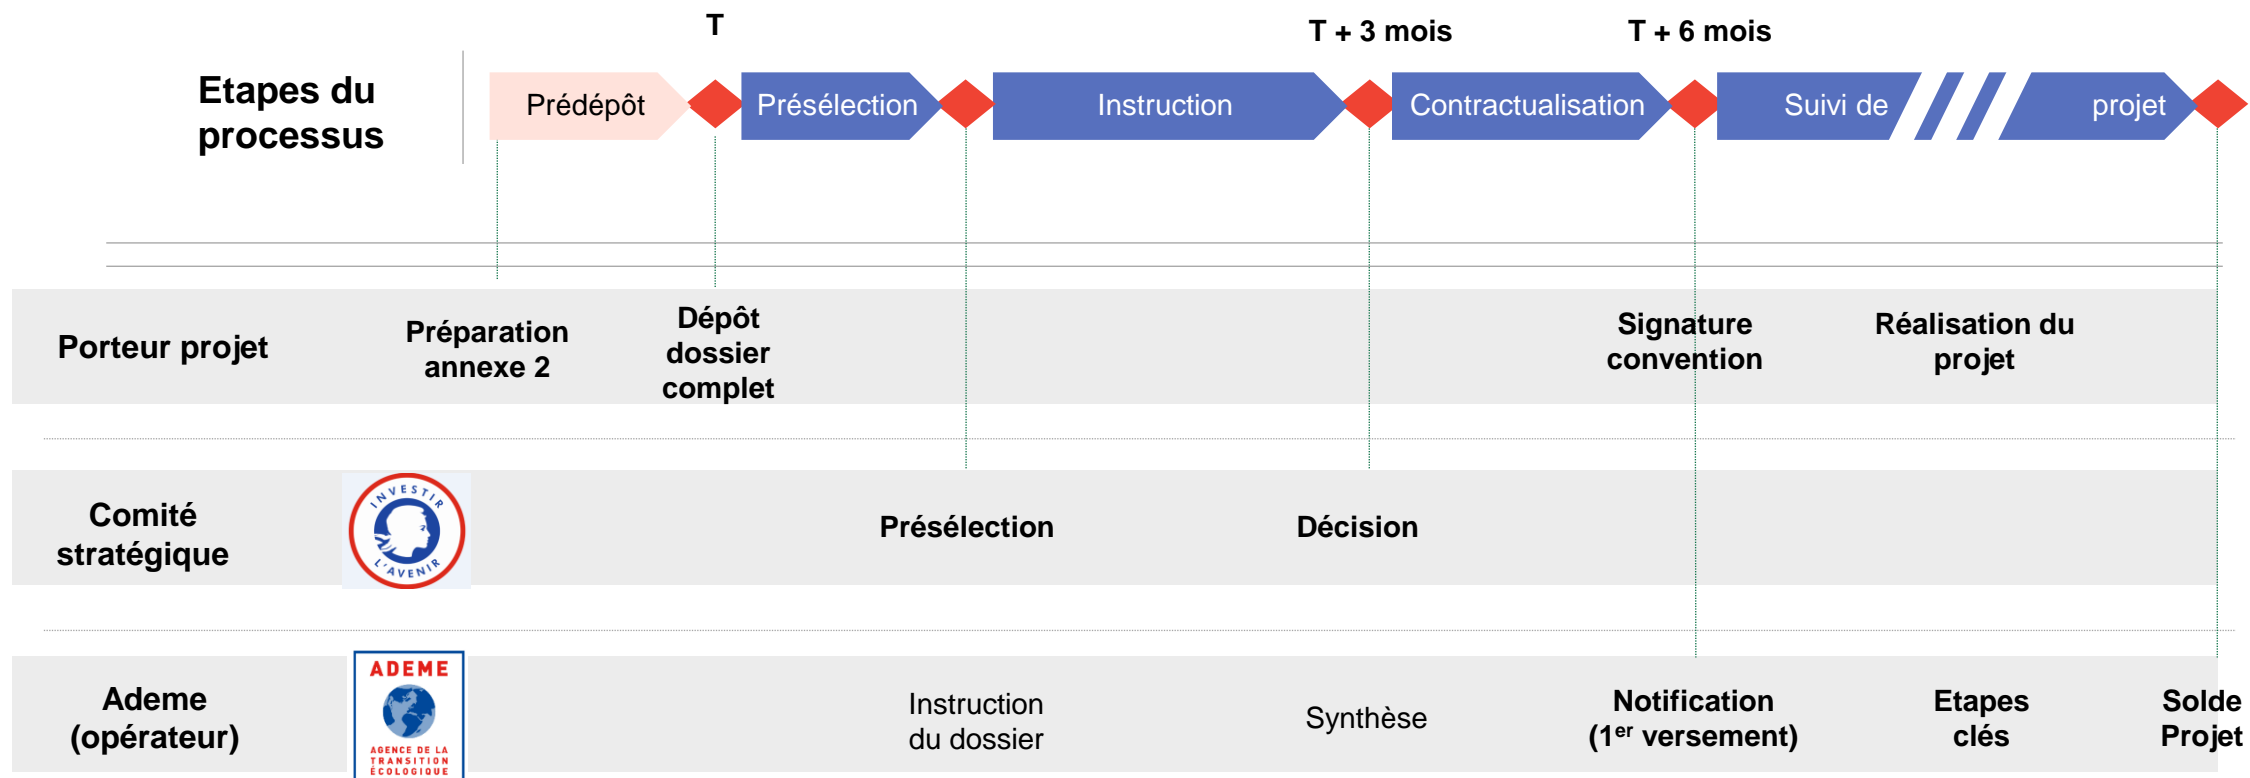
T

T + 3 mois

T + 6 mois

Etapes du processus

Prédépôt

Présélection

Instruction

Contractualisation

Suivi de

projet

Porteur projet

Préparation annexe 2

Dépôt dossier complet

Signature convention

Réalisation du projet

Comité stratégique

INVESTIR L'AVENIR

Présélection

Décision

Ademe (opérateur)

ADEME AGENCE DE LA TRANSITION ÉCOLOGIQUE

Instruction du dossier

Synthèse

Notification (1$^{er}$ versement)

Etapes clés

Solde Projet